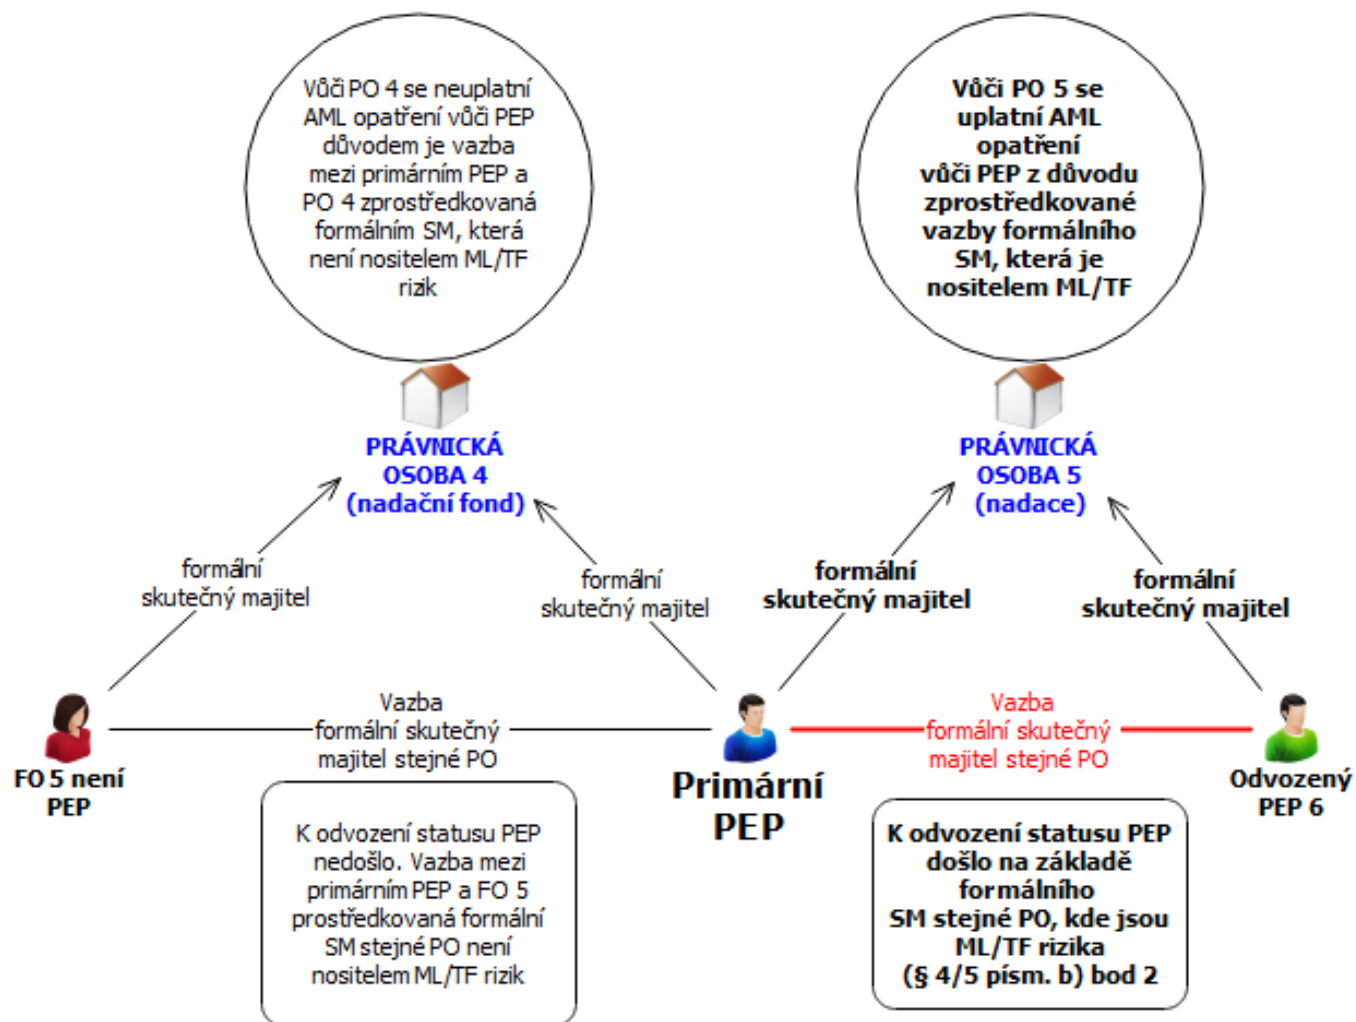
Vůči PO 4 se neuplatní AML opatření vůči PEP důvodem je vazba mezi primárním PEP a PO 4 zprostředkovaná formálním SM, která není nositelem ML/TF rizik

Vůči PO 5 se uplatní AML opatření vůči PEP z důvodu zprostředkované vazby formálního SM, která je nositelem ML/TF

PRÁVNICKÁ OSOBA 4 (nadační fond)

PRÁVNICKÁ OSOBA 5 (nadace)

formální skutečný majitel

formální skutečný majitel

formální skutečný majitel

formální skutečný majitel

Vazba formální skutečný majitel stejné PO

Vazba formální skutečný majitel stejné PO

FO 5 není PEP

Primární PEP

Odvozený PEP 6

K odvození statusu PEP nedošlo. Vazba mezi primárním PEP a FO 5 prostředkovaná formální SM stejné PO není nositelem ML/TF rizik

K odvození statusu PEP došlo na základě formálního SM stejné PO, kde jsou ML/TF rizika (§ 4/5 písm. b) bod 2